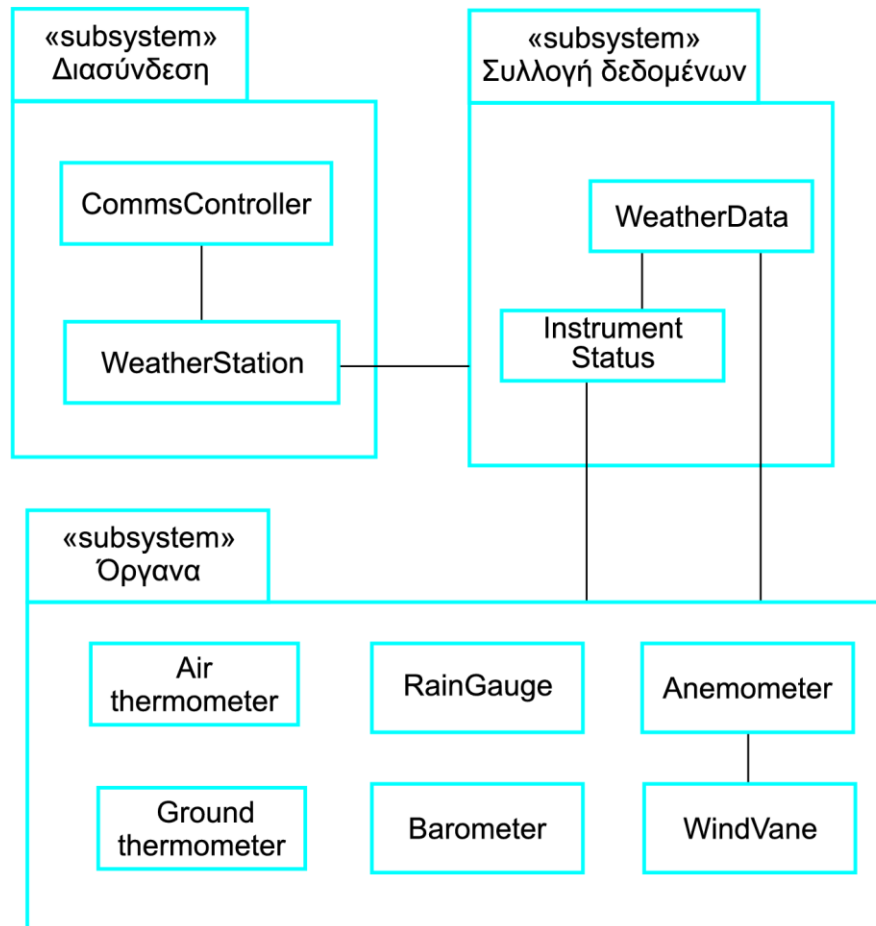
«subsystem»
Διασύνδεση

CommsController

WeatherStation

«subsystem»
Συλλογή δεδομένων

WeatherData

Instrument Status

«subsystem»
Όργανα

Air thermometer

RainGauge

Anemometer

Ground thermometer

Barometer

WindVane